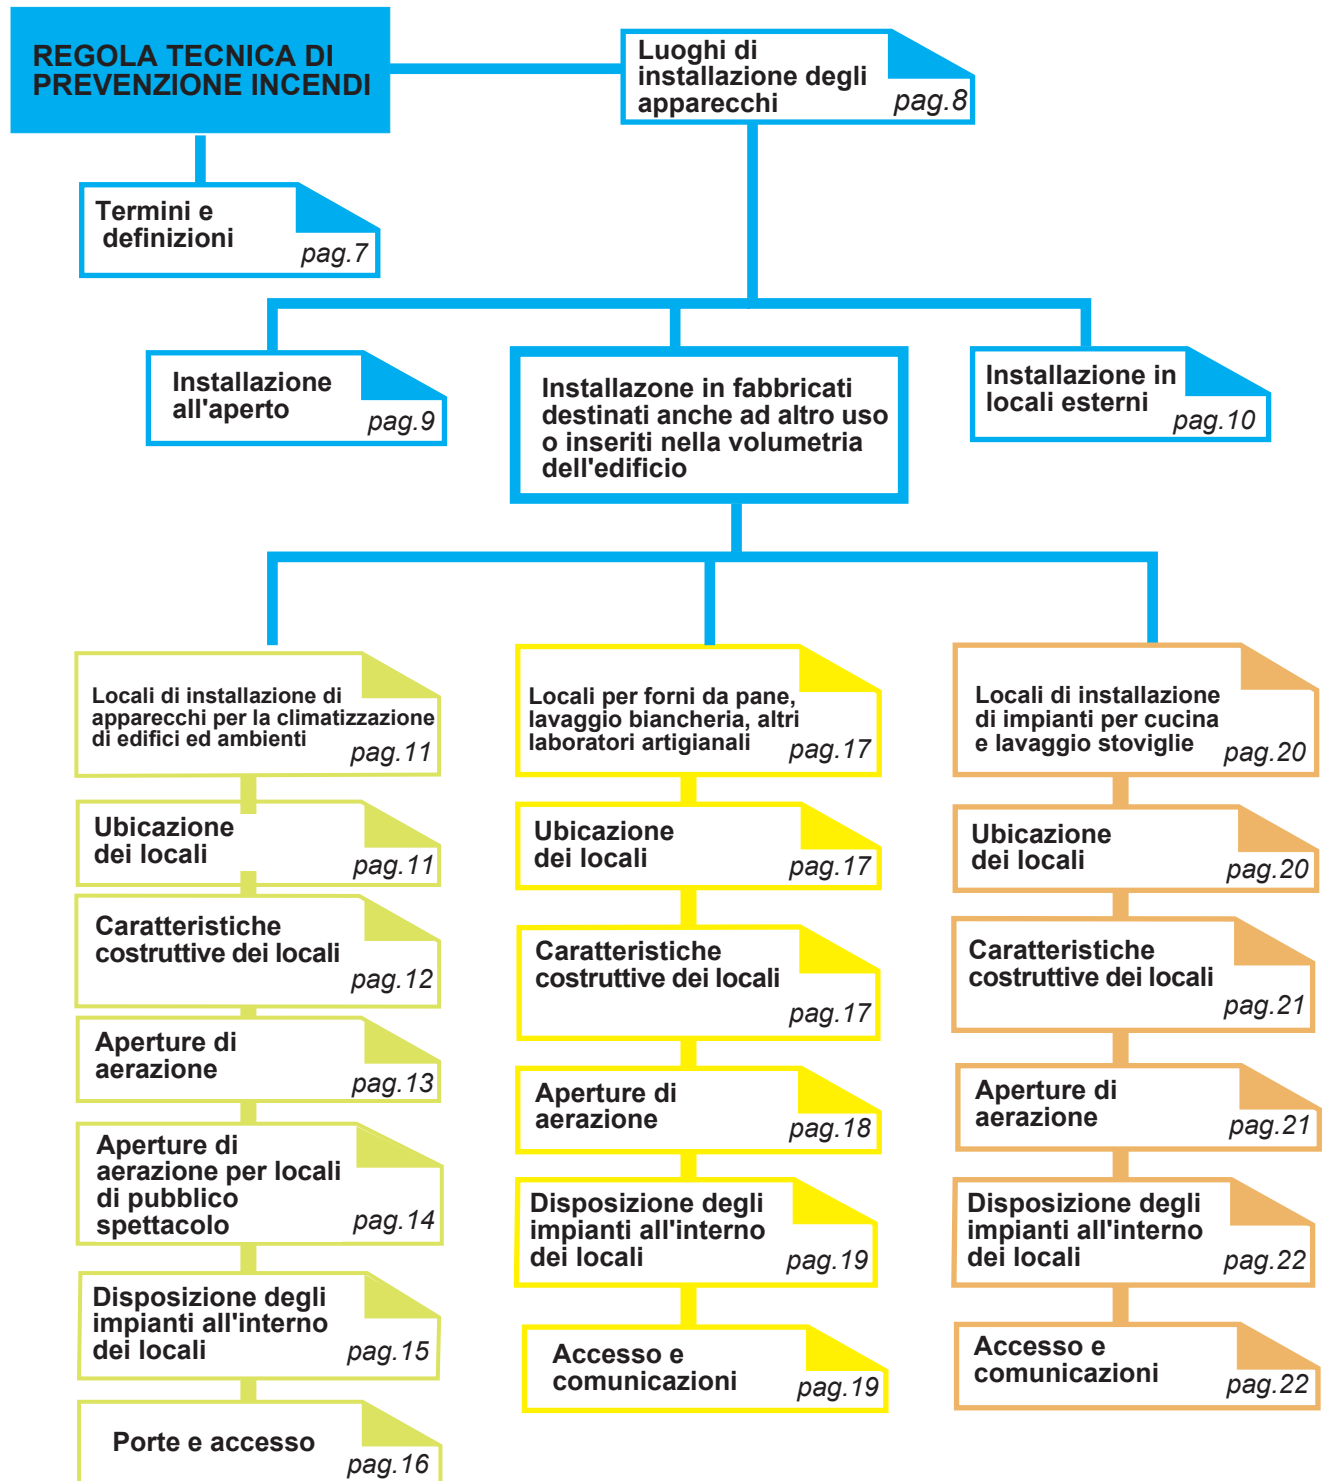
REGOLA TECNICA DI PREVENZIONE INCENDI

Luoghi di installazione degli apparecchi pag.8

Termini e definizioni pag.7

Installazione all'aperto pag.9

Installazone in fabbricati destinati anche ad altro uso o inseriti nella volumetria dell'edificio

Installazione in locali esterni pag.10

Locali di installazione di apparecchi per la climatizzazione di edifici ed ambienti pag.11

Ubicazione dei locali pag.11

Caratteristiche costruttive dei locali pag.12

Aperture di aerazione pag.13

Aperture di aerazione per locali di pubblico spettacolo pag.14

Disposizione degli impianti all'interno dei locali pag.15

Porte e accesso pag.16

Locali per forni da pane, lavaggio biancheria, altri laboratori artigianali pag.17

Ubicazione dei locali pag.17

Caratteristiche costruttive dei locali pag.17

Aperture di aerazione pag.18

Disposizione degli impianti all'interno dei locali pag.19

Accesso e comunicazioni pag.19

Locali di installazione di impianti per cucina e lavaggio stoviglie pag.20

Ubicazione dei locali pag.20

Caratteristiche costruttive dei locali pag.21

Aperture di aerazione pag.21

Disposizione degli impianti all'interno dei locali pag.22

Accesso e comunicazioni pag.22